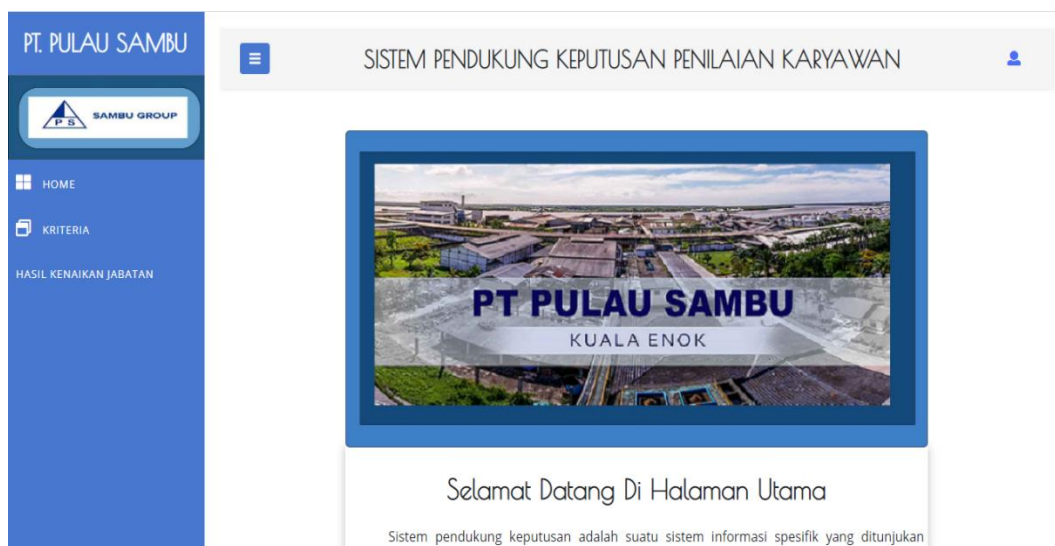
PT. PULAU SAMBU

PS SAMBU GROUP

HOME

KRITERIA

HASIL KENAIKAN JABATAN

SISTEM PENDUKUNG KEPUTUSAN PENILAIAN KARYAWAN

PT PULAU SAMBU
KUALA ENOK

Selamat Datang Di Halaman Utama

Sistem pendukung keputusan adalah suatu sistem informasi spesifik yang ditunjukan